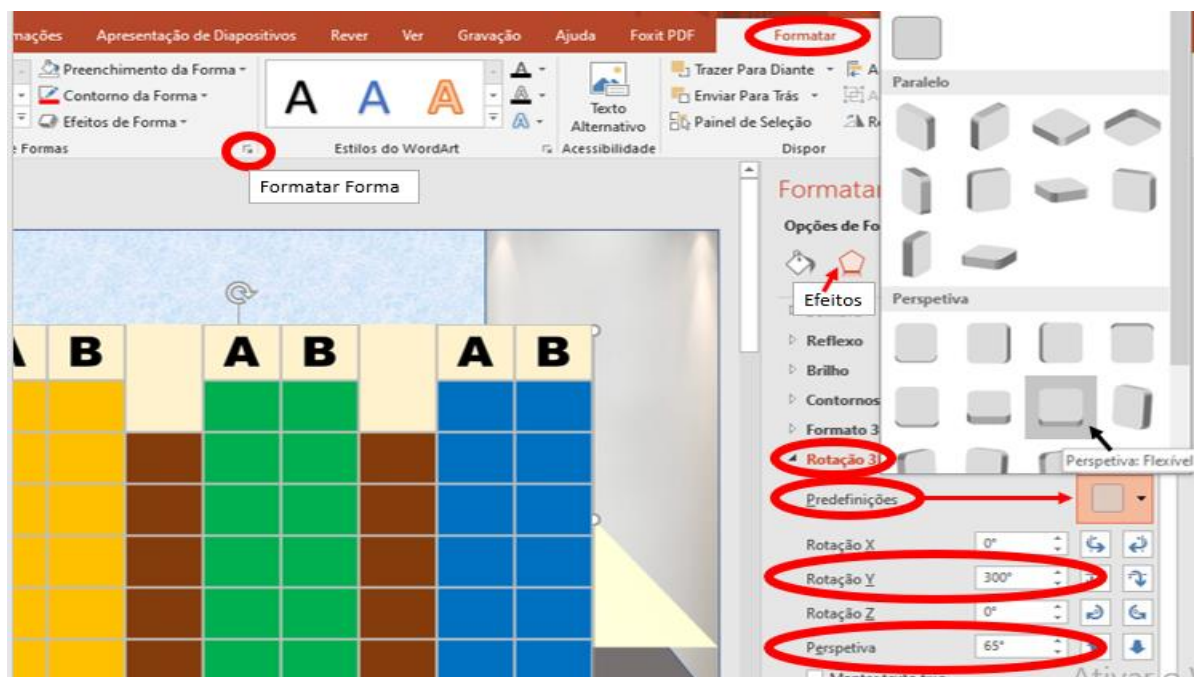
mações Apresentação de Diapositivos Rever Ver Gravação Ajuda Foxit PDF Formatar

Preenchimento da Forma
Contorno da Forma
Efeitos de Forma
Formas

A A A

Estilos do WordArt

Texto Alternativo
Acessibilidade

Trazer Para Diante
Enviar Para Trás
Painel de Seleção
Dispor

Formatar Forma

Paralelo

Perspetiva

Perspetiva: Flexível

Formatar
Opções de Fo
Efeitos
Reflexo
Brilho
Contornos
Formato 3
Rotação 3
Predefinições
Rotação X 0°
Rotação Y 300°
Rotação Z 0°
Perspetiva 65°

A B A B A B

Ativar o W